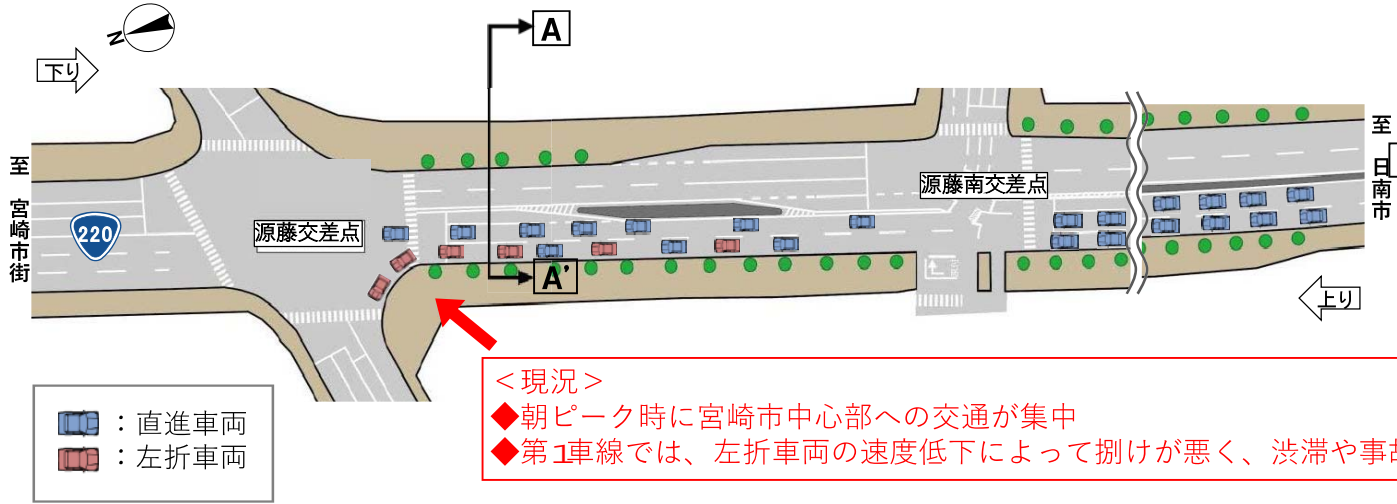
A

下り

至
宮崎市街

220

源藤交差点

A'

源藤南交差点

至
日南市

上り

：直進車両
：左折車両

＜現況＞
◆朝ピーク時に宮崎市中心部への交通が集中
◆第1車線では、左折車両の速度低下によって捌けが悪く、渋滞や事故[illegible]